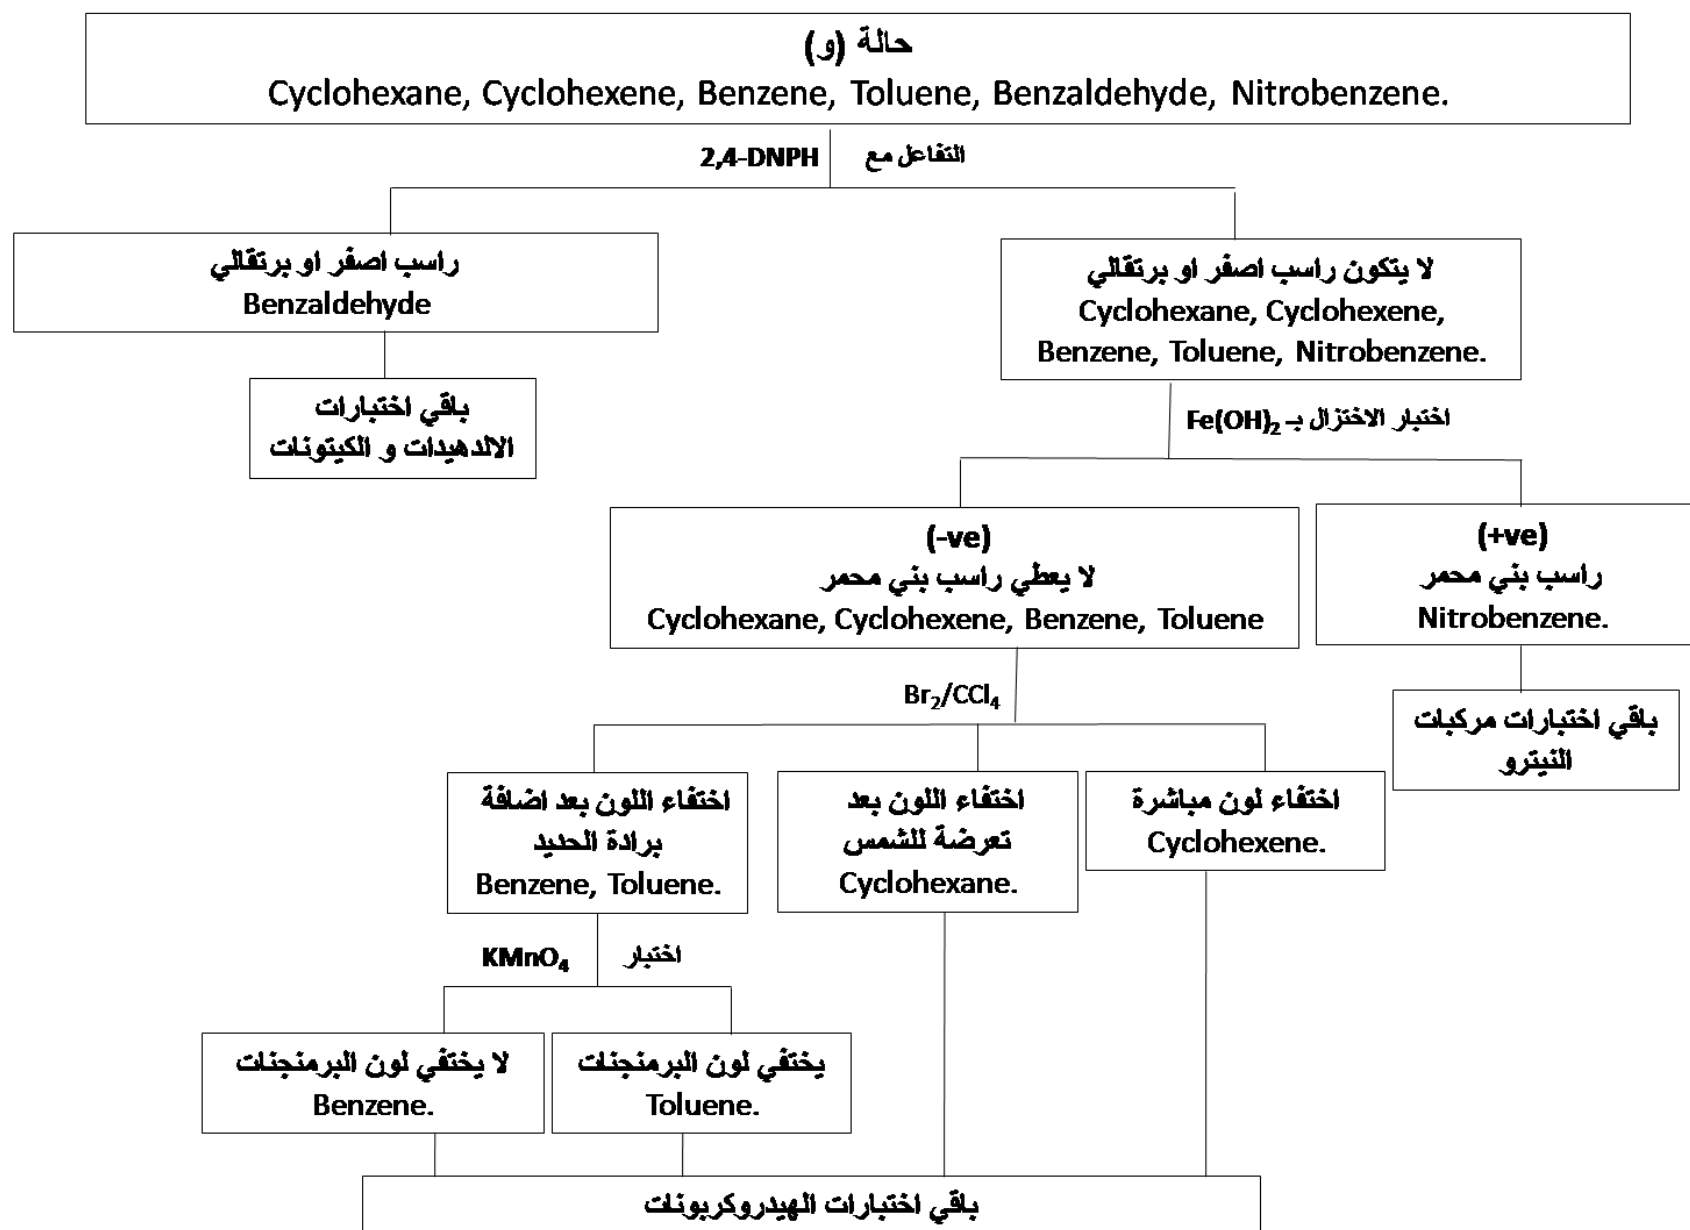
حالة (و)
Cyclohexane, Cyclohexene, Benzene, Toluene, Benzaldehyde, Nitrobenzene.

التفاعل مع 2,4-DNPH

لا يتكون راسب اصفر او برتقالي
Cyclohexane, Cyclohexene, Benzene, Toluene, Nitrobenzene.

راسب اصفر او برتقالي
Benzaldehyde

باقي اختبارات الالدهيدات و الكيتونات

اختبار الاختزال بـ $Fe(OH)_2$

(+ve)
راسب بني محمر
Nitrobenzene.

باقي اختبارات مركبات النيترو

(-ve)
لا يعطي راسب بني محمر
Cyclohexane, Cyclohexene, Benzene, Toluene

$Br_2/CCl_4$

اختفاء لون مباشرة
Cyclohexene.

اختفاء اللون بعد تعرضة للشمس
Cyclohexane.

اختفاء اللون بعد اضافة برادة الحديد
Benzene, Toluene.

اختبار $KMnO_4$

يختفي لون البرمنجنات
Toluene.

لا يختفي لون البرمنجنات
Benzene.

باقي اختبارات الهيدروكربونات